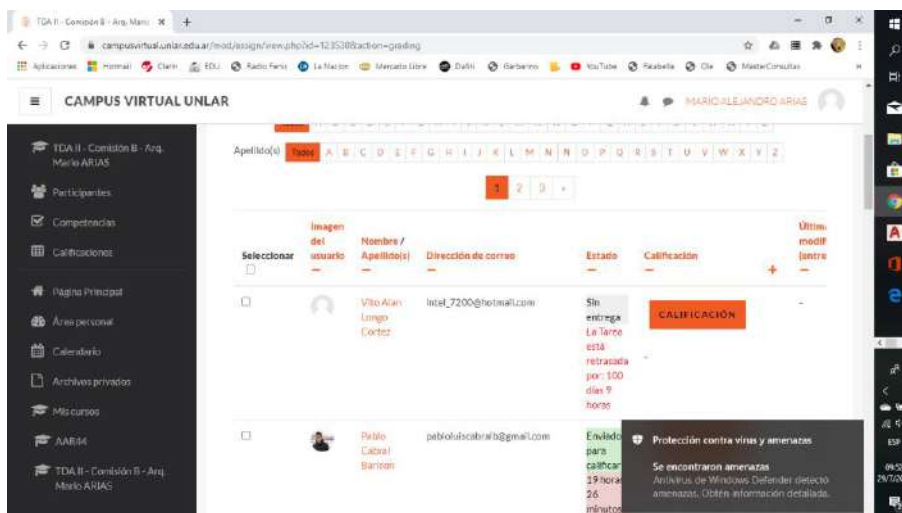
TDA II - Comisión B - Arq. Mario ×
campusvirtual.unlar.edu.ar/mod/assign/view.php?id=123538&action=grading
Aplicaciones Hotmail Clarín EDU Radio Fenix La Nacion Mercado Libre Dafiti Garbarino YouTube Falabella Ole MasterConsultas

CAMPUS VIRTUAL UNLAR
MARIO ALEJANDRO ARIAS

TDA II - Comisión B - Arq. Mario ARIAS
Participantes
Competencias
Calificaciones
Página Principal
Área personal
Calendario
Archivos privados
Mis cursos
AAR04
TDA II - Comisión B - Arq. Mario ARIAS

Apellido(s) Todos A B C D E F G H I J K L M N Ñ O P Q R S T U V W X Y Z

1 2 3 »

| Seleccionar | Imagen del usuario | Nombre / Apellido(s) | Dirección de correo | Estado | Calificación | Última modif (entre |
|---|---|---|---|---|---|---|
| ☐ | | Vito Alan Longo Cortez | Intel_7200@hotmail.com | Sin entrega La Tarea está retrasada por: 100 días 9 horas | CALIFICACIÓN | - |
| ☐ | | Pablo Cabral Barison | pabloluiscabralb@gmail.com | Enviado para calificar 19 horas 26 minutos | | |

Protección contra virus y amenazas
Se encontraron amenazas
Antivirus de Windows Defender detectó amenazas. Obtén información detallada.

ESP
09:5
29/7/20